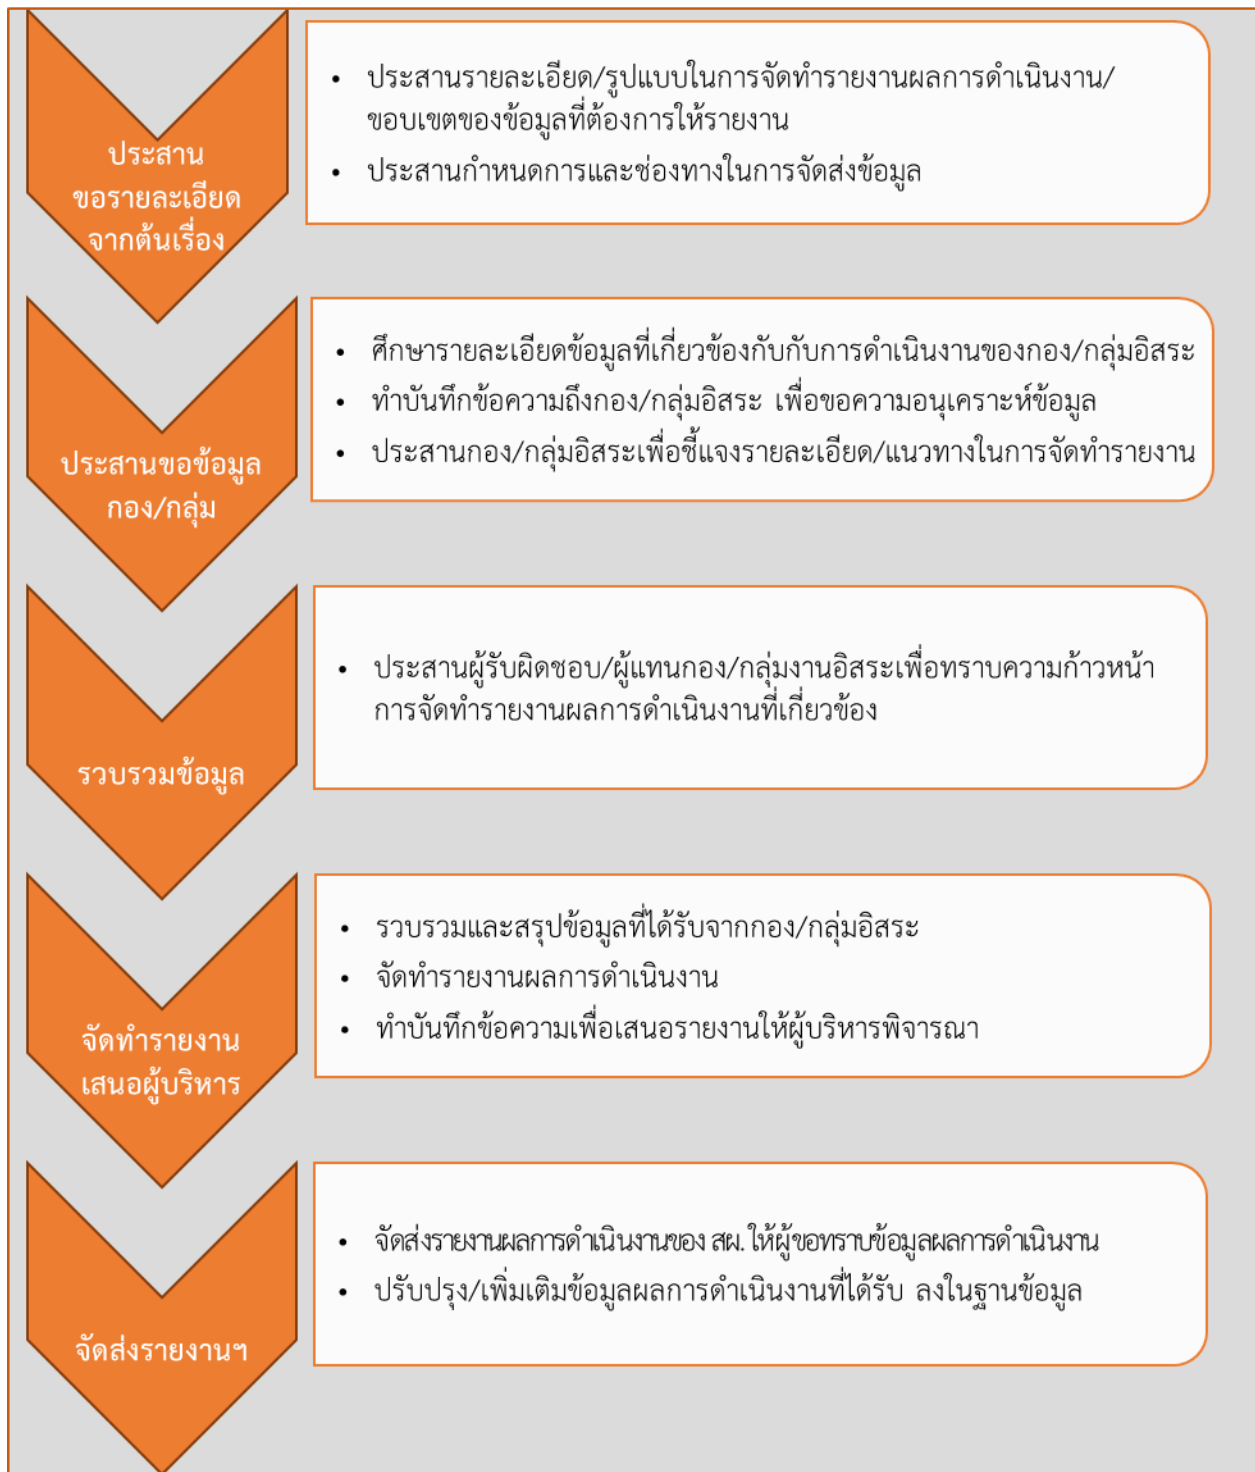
ประสาน
ขอรายละเอียด
จากต้นเรื่อง

• ประสานรายละเอียด/รูปแบบในการจัดทำรายงานผลการดำเนินงาน/ขอบเขตของข้อมูลที่ต้องการให้รายงาน
• ประสานกำหนดการและช่องทางในการจัดส่งข้อมูล

ประสานขอข้อมูล
กอง/กลุ่ม

• ศึกษารายละเอียดข้อมูลที่เกี่ยวข้องกับกับการดำเนินงานของกอง/กลุ่มอิสระ
• ทำบันทึกข้อความถึงกอง/กลุ่มอิสระ เพื่อขอความอนุเคราะห์ข้อมูล
• ประสานกอง/กลุ่มอิสระเพื่อชี้แจงรายละเอียด/แนวทางในการจัดทำรายงาน

รวบรวมข้อมูล

• ประสานผู้รับผิดชอบ/ผู้แทนกอง/กลุ่มงานอิสระเพื่อทราบความก้าวหน้าการจัดทำรายงานผลการดำเนินงานที่เกี่ยวข้อง

จัดทำรายงาน
เสนอผู้บริหาร

• รวบรวมและสรุปข้อมูลที่ได้รับจากกอง/กลุ่มอิสระ
• จัดทำรายงานผลการดำเนินงาน
• ทำบันทึกข้อความเพื่อเสนอรายงานให้ผู้บริหารพิจารณา

จัดส่งรายงานฯ

• จัดส่งรายงานผลการดำเนินงานของ สผ. ให้ผู้ขอทราบข้อมูลผลการดำเนินงาน
• ปรับปรุง/เพิ่มเติมข้อมูลผลการดำเนินงานที่ได้รับ ลงในฐานข้อมูล